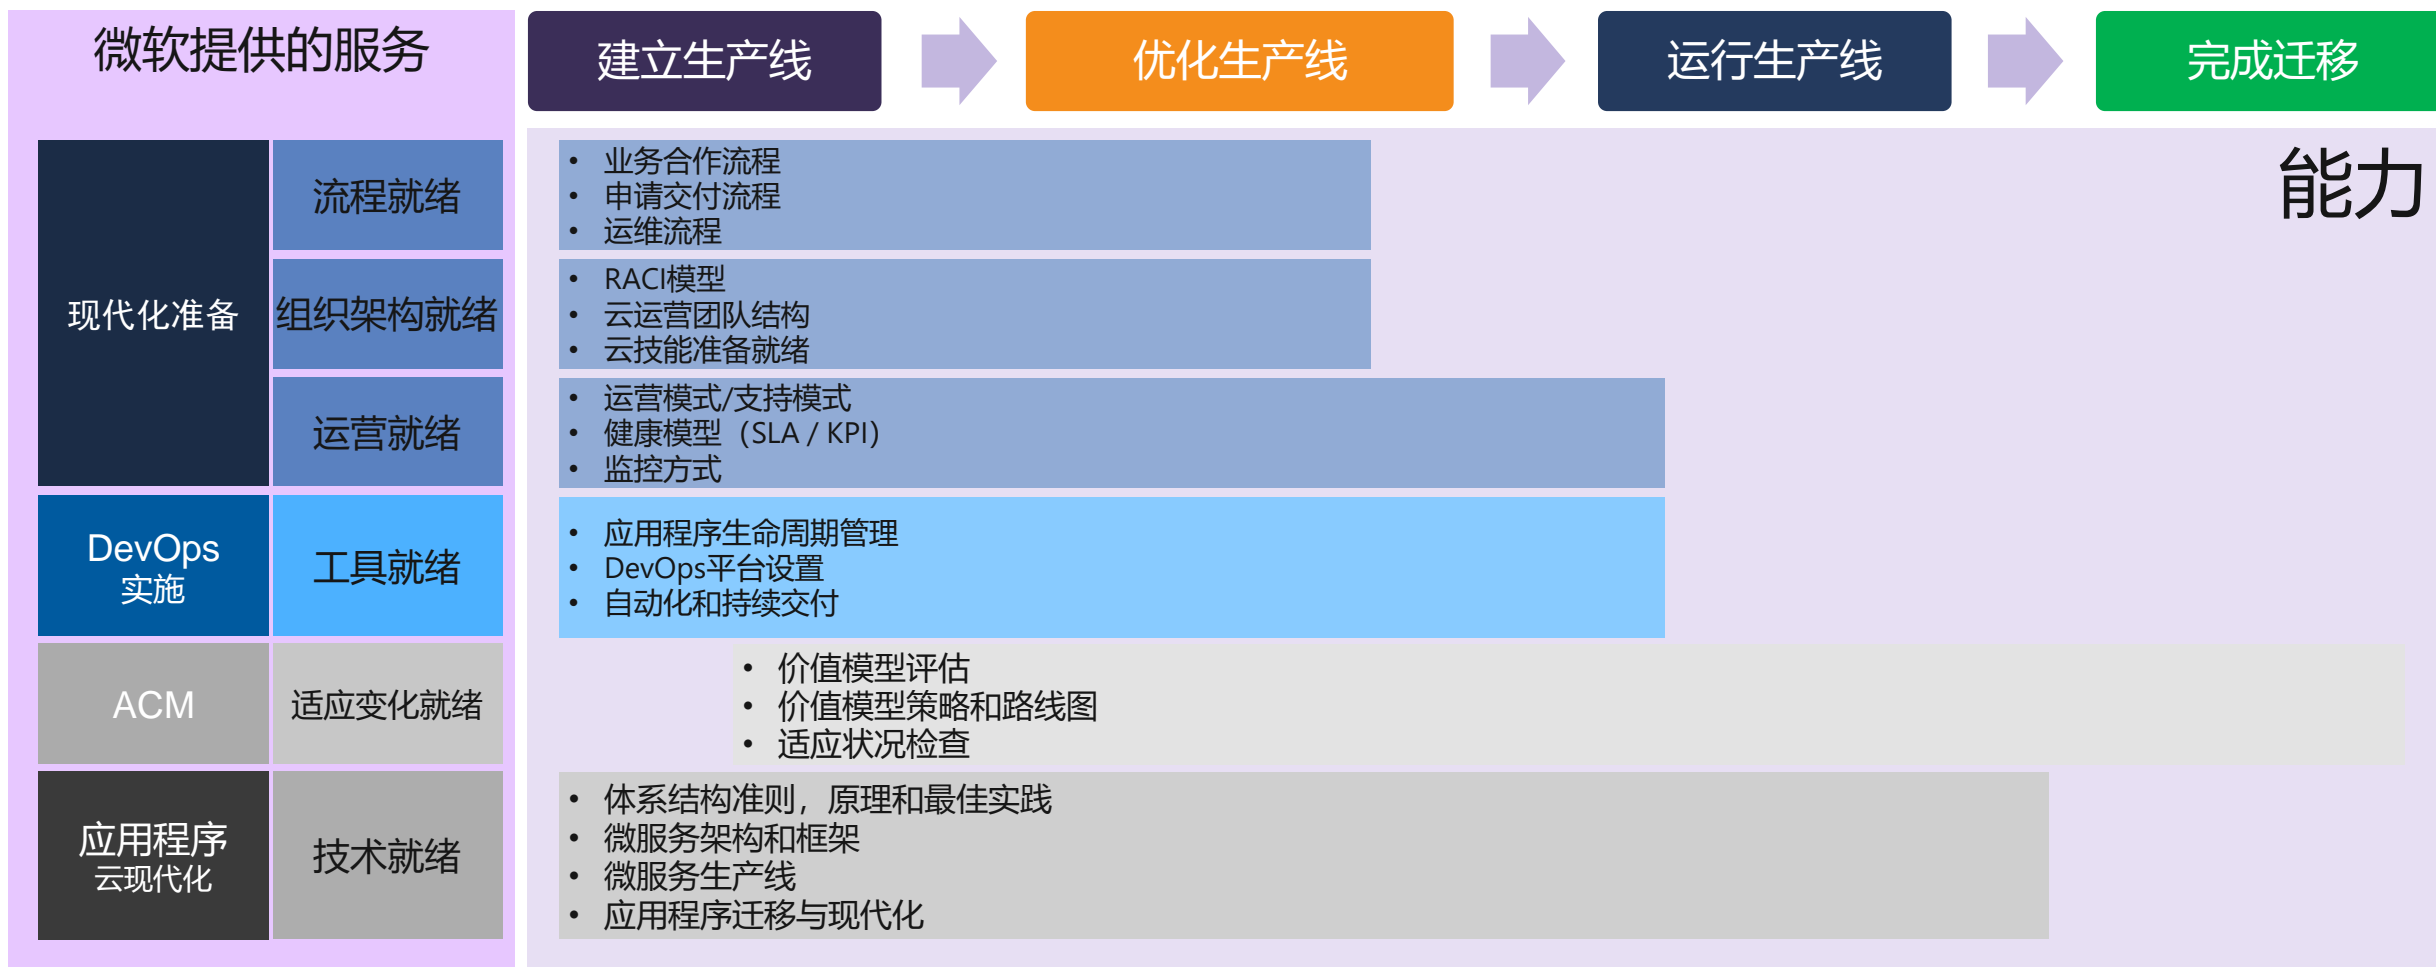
微软提供的服务

建立生产线

优化生产线

运行生产线

完成迁移

能力

现代化准备

流程就绪

- 业务合作流程
- 申请交付流程
- 运维流程

组织架构就绪

- RACI模型
- 云运营团队结构
- 云技能准备就绪

运营就绪

- 运营模式/支持模式
- 健康模型（SLA / KPI）
- 监控方式

DevOps 实施

工具就绪

- 应用程序生命周期管理
- DevOps平台设置
- 自动化和持续交付

ACM

适应变化就绪

- 价值模型评估
- 价值模型策略和路线图
- 适应状况检查

应用程序 云现代化

技术就绪

- 体系结构准则，原理和最佳实践
- 微服务架构和框架
- 微服务生产线
- 应用程序迁移与现代化